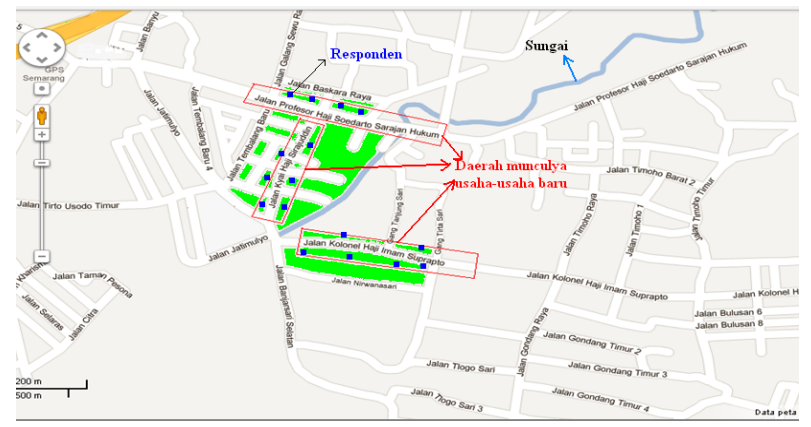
Responden

Sungai

Daerah munculya usaha-usaha baru

GPS Semarang

Jalan Banyu

Jalan Galang Sewu Raya

Jalan Baskara Raya

Jalan Profesor Haji Soedarto Sarajan Hukum

Jalan Profesor Haji Soedarto Sarajan Hukum

Jalan Jatimulyo

Jalan Tembalang Baru 4

Jalan Tembalang Baru

Jalan Kyai Haji Sirajudin

Jalan Tirto Usodo Timur

Jalan Jatimulyo

Jalan Kharisma

Jalan Taman Pesona

Jalan Selaras

Jalan Citra

Jalan Tanjung Sari

Jalan Tirta Sari

Jalan Kolonel Haji Imam Suprapto

Jalan Nirwanasari

Jalan Banjarsari Selatan

Jalan Timoho Raya

Jalan Timoho Baru 2

Jalan Timoho 1

Jalan Timoho Timur

Jalan Kolonel Haji Imam Suprapto

Jalan Kolonel Hi

Jalan Bulusan 6

Jalan Bulusan 8

Jalan Gondang Raya

Jalan Gondang Timur 2

Jalan Tlogo Sari

Jalan Gondang Timur 3

Jalan Tlogo Sari 3

Jalan Gondang Timur 4

200 m

500 m

Data peta